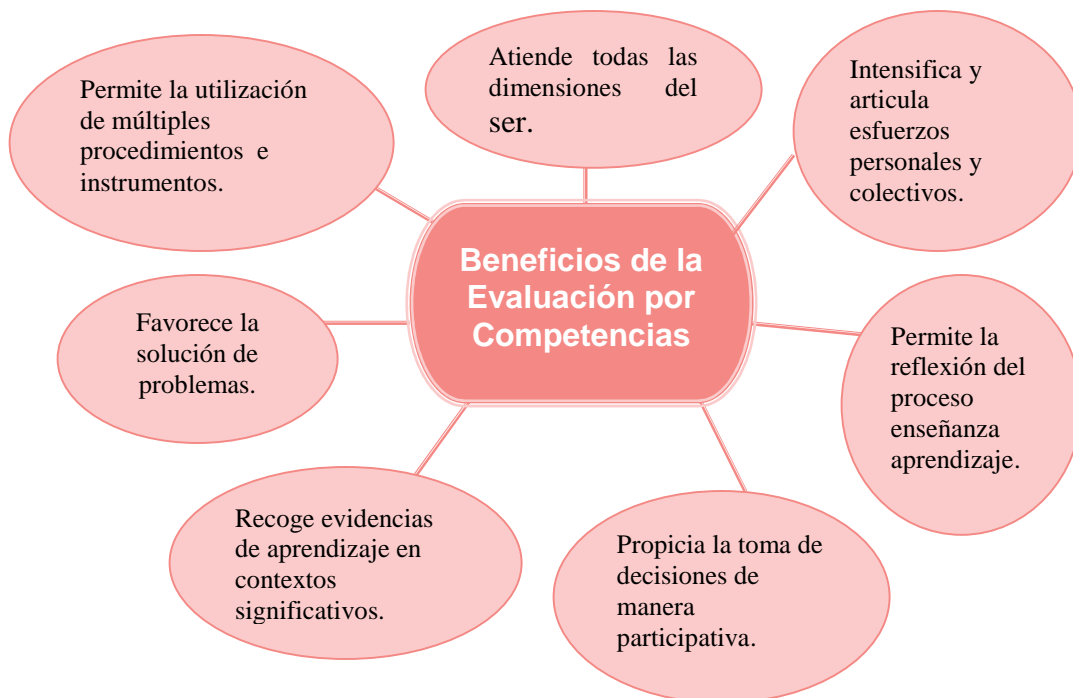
Beneficios de la Evaluación por Competencias

Atiende todas las dimensiones del ser.

Intensifica y articula esfuerzos personales y colectivos.

Permite la reflexión del proceso enseñanza aprendizaje.

Propicia la toma de decisiones de manera participativa.

Recoge evidencias de aprendizaje en contextos significativos.

Favorece la solución de problemas.

Permite la utilización de múltiples procedimientos e instrumentos.